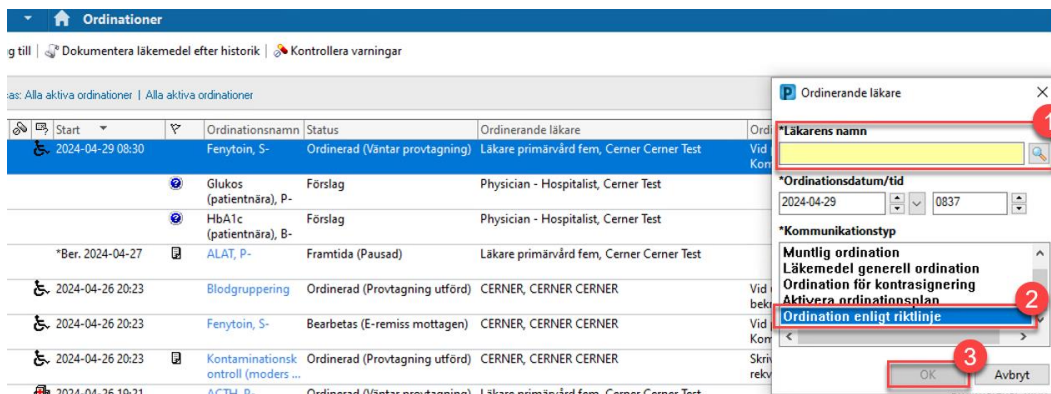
Ordinationer

g till | Dokumentera läkemedel efter historik | Kontrollera varningar

as: Alla aktiva ordinationer | Alla aktiva ordinationer

| Start | Ordinationsnamn | Status | Ordinerande läkare | Ord |
|---|---|---|---|---|
| 2024-04-29 08:30 | Fenytoin, S- | Ordinerad (Väntar provtagning) | Läkare primärvård fem, Cerner Cerner Test | Vid Kon |
| | Glukos (patientnära), P- | Förslag | Physician - Hospitalist, Cerner Test | |
| | HbA1c (patientnära), B- | Förslag | Physician - Hospitalist, Cerner Test | |
| *Ber. 2024-04-27 | ALAT, P- | Framtida (Pausad) | Läkare primärvård fem, Cerner Cerner Test | |
| 2024-04-26 20:23 | Blodgruppering | Ordinerad (Provtagning utförd) | CERNER, CERNER CERNER | Vid bekr |
| 2024-04-26 20:23 | Fenytoin, S- | Bearbetas (E-remiss mottagen) | CERNER, CERNER CERNER | Vid Kon |
| 2024-04-26 20:23 | Kontaminationskontroll (moders ... | Ordinerad (Provtagning utförd) | CERNER, CERNER CERNER | Skriv rekv |
| 2024-04-26 19:21 | ACTH, P- | Ordinerad (Väntar provtagning) | Läkare primärvård fem, Cerner Cerner Test | |

Ordinerande läkare

*Läkarens namn

*Ordinationsdatum/tid
2024-04-29 0837

*Kommunikationstyp
Muntlig ordination
Läkemedel generell ordination
Ordination för kontrasignering
Aktivera ordinationsplan
Ordination enligt riktlinje

OK Avbryt

1
2
3